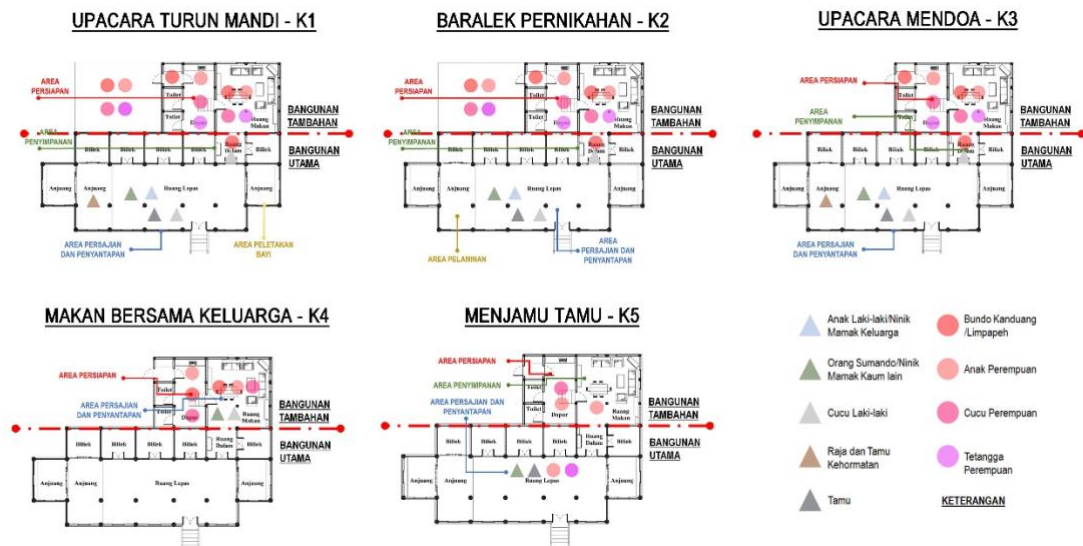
UPACARA TURUN MANDI - K1

AREA PERSIAPAN
AREA PENYIMPANAN
Toilet
Toilet
Dapur
Ruang Makan
Ruang Dalam
Bilik
Bilik
Bilik
Bilik
Bilik
Anjuang
Anjuang
Ruang Lepas
Anjuang
BANGUNAN TAMBAHAN
BANGUNAN UTAMA
AREA PERSAJIAN DAN PENYANTAPAN
AREA PELETAKAN BAYI

BARALEK PERNIKAHAN - K2

AREA PERSIAPAN
AREA PENYIMPANAN
Toilet
Toilet
Dapur
Ruang Makan
Ruang Dalam
Bilik
Bilik
Bilik
Bilik
Bilik
Anjuang
Anjuang
Ruang Lepas
Anjuang
BANGUNAN TAMBAHAN
BANGUNAN UTAMA
AREA PELAMINAN
AREA PERSAJIAN DAN PENYANTAPAN

UPACARA MENDOA - K3

AREA PERSIAPAN
AREA PENYIMPANAN
Toilet
Toilet
Dapur
Ruang Makan
Ruang Dalam
Bilik
Bilik
Bilik
Bilik
Bilik
Anjuang
Anjuang
Ruang Lepas
Anjuang
BANGUNAN TAMBAHAN
BANGUNAN UTAMA
AREA PERSAJIAN DAN PENYANTAPAN

MAKAN BERSAMA KELUARGA - K4

AREA PERSIAPAN
AREA PERSAJIAN DAN PENYANTAPAN
Toilet
Toilet
Dapur
Ruang Makan
Ruang Dalam
Bilik
Bilik
Bilik
Bilik
Bilik
Anjuang
Ruang Lepas
Anjuang
BANGUNAN TAMBAHAN
BANGUNAN UTAMA

MENJAMU TAMU - K5

AREA PERSIAPAN
AREA PENYIMPANAN
AREA PERSAJIAN DAN PENYANTAPAN
Toilet
Toilet
Dapur
Ruang Makan
Ruang Dalam
Bilik
Bilik
Bilik
Bilik
Bilik
Anjuang
Ruang Lepas
Anjuang
BANGUNAN TAMBAHAN
BANGUNAN UTAMA

Anak Laki-laki/Ninik Mamak Keluarga
Orang Sumando/Ninik Mamak Kaum lain
Cucu Laki-laki
Raja dan Tamu Kehormatan
Tamu
Bundo Kanduang /Limpapeh
Anak Perempuan
Cucu Perempuan
Tetangga Perempuan
KETERANGAN